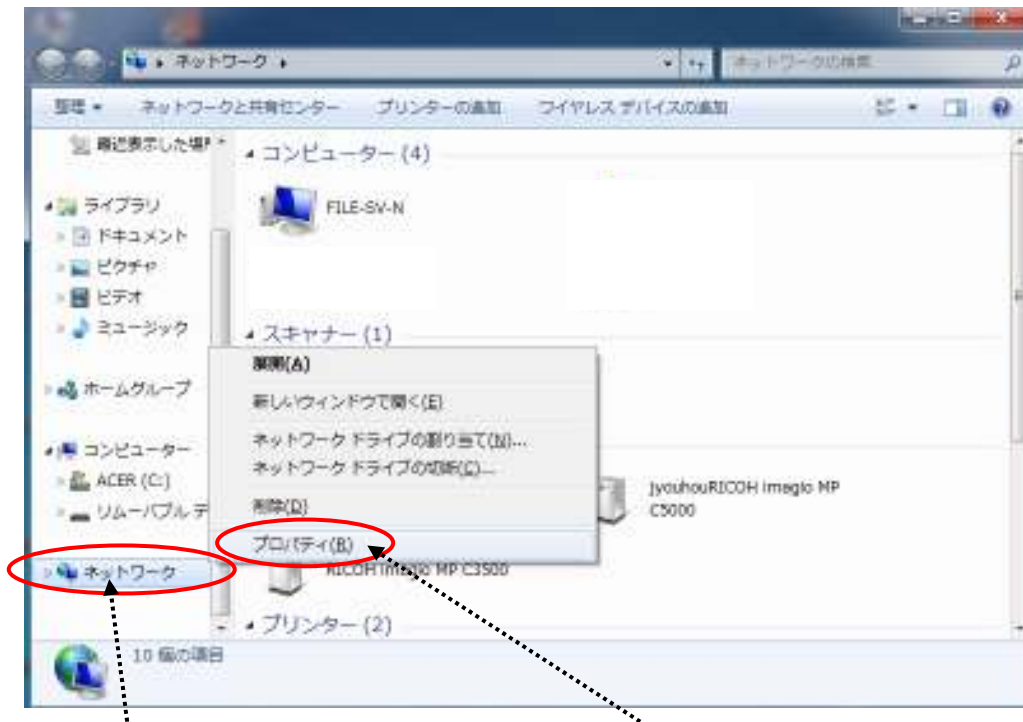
ネットワーク

ネットワークの検索

整理 ▾ ネットワークと共有センター プリンターの追加 ワイヤレス デバイスの追加

最近表示した場所

ライブラリ
ドキュメント
ピクチャ
ビデオ
ミュージック

ホームグループ

コンピューター
ACER (C:)
リムーバブル デ

ネットワーク

コンピューター (4)

FILE-SV-N

スキャナー (1)

開く(A)
新しいウィンドウで開く(E)
ネットワーク ドライブの割り当て(N)...
ネットワーク ドライブの切断(C)...
削除(D)
プロパティ(R)

jyouhouRICOH imagio MP C5000

RICOH imagio MP C3500

プリンター (2)

10 個の項目